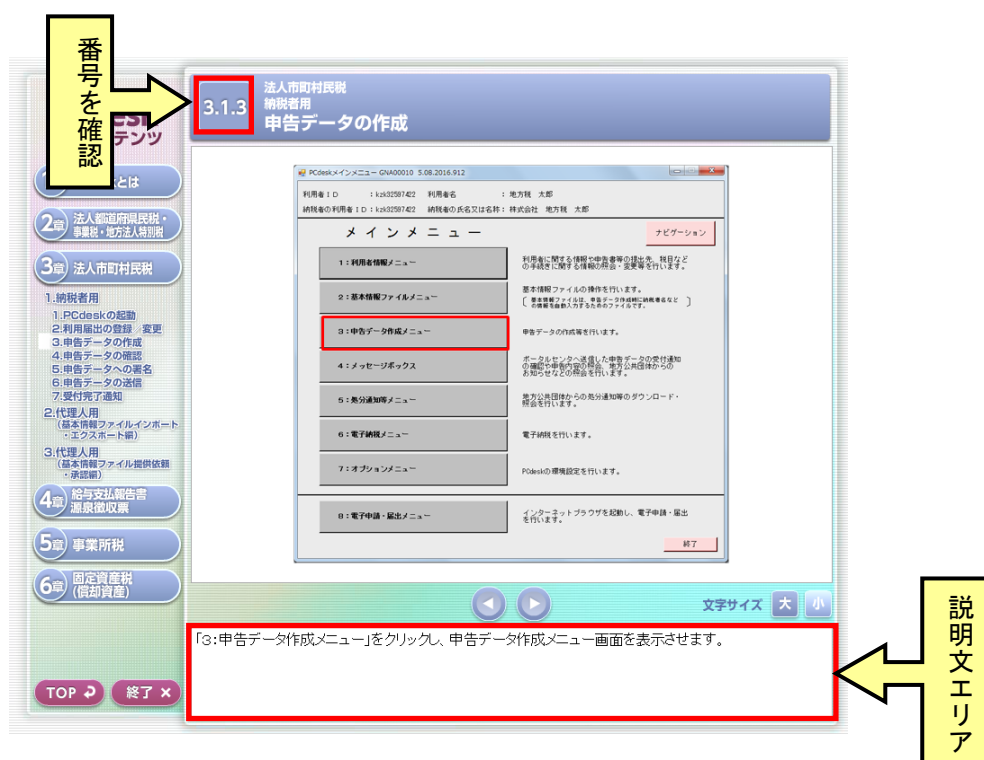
番号を確認

3.1.3
法人市町村民税
納税者用
申告データの作成

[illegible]とは
2章 法人都道府県民税・事業税・地方法人特別税
3章 法人市町村民税
1.納税者用
1.PCdeskの起動
2.利用届出の登録・変更
3.申告データの作成
4.申告データの確認
5.申告データへの署名
6.申告データの送信
7.受付完了通知
2.代理人用
（基本情報ファイルインポート・エクスポート編）
3.代理人用
（基本情報ファイル提供依頼・承認編）
4章 給与支払報告書 源泉徴収票
5章 事業所税
6章 固定資産税（償却資産）
TOP
終了 ×

PCdeskメインメニュー GNA00010 5.08.2016.912
利用者ＩＤ ：kzk32587422 利用者名 ：地方税 太郎
納税者の利用者ＩＤ：kzk32587422 納税者の氏名又は名称：株式会社 地方税 太郎

メインメニュー
ナビゲーション
1：利用者情報メニュー
利用者に関する情報や申告書等の提出先、税目などの手続きに関する情報の照会・変更等を行います。
2：基本情報ファイルメニュー
基本情報ファイルの操作を行います。
［ 基本情報ファイルは、申告データ作成時に納税者などの情報を自動入力するためのファイルです。 ］
3：申告データ作成メニュー
申告データの作成等を行います。
4：メッセージボックス
ポータルセンターへ送信した申告データの受付通知の確認や申告内容の照会、地方公共団体からのお知らせなどの照会を行います。
5：処分通知等メニュー
地方公共団体からの処分通知等のダウンロード・照会を行います。
6：電子納税メニュー
電子納税を行います。
7：オプションメニュー
PCdeskの環境設定を行います。
8：電子申請・届出メニュー
インターネットブラウザを起動し、電子申請・届出を行います。
終了

文字サイズ 大 小

「3：申告データ作成メニュー」をクリックし、申告データ作成メニュー画面を表示させます。

説明文エリア